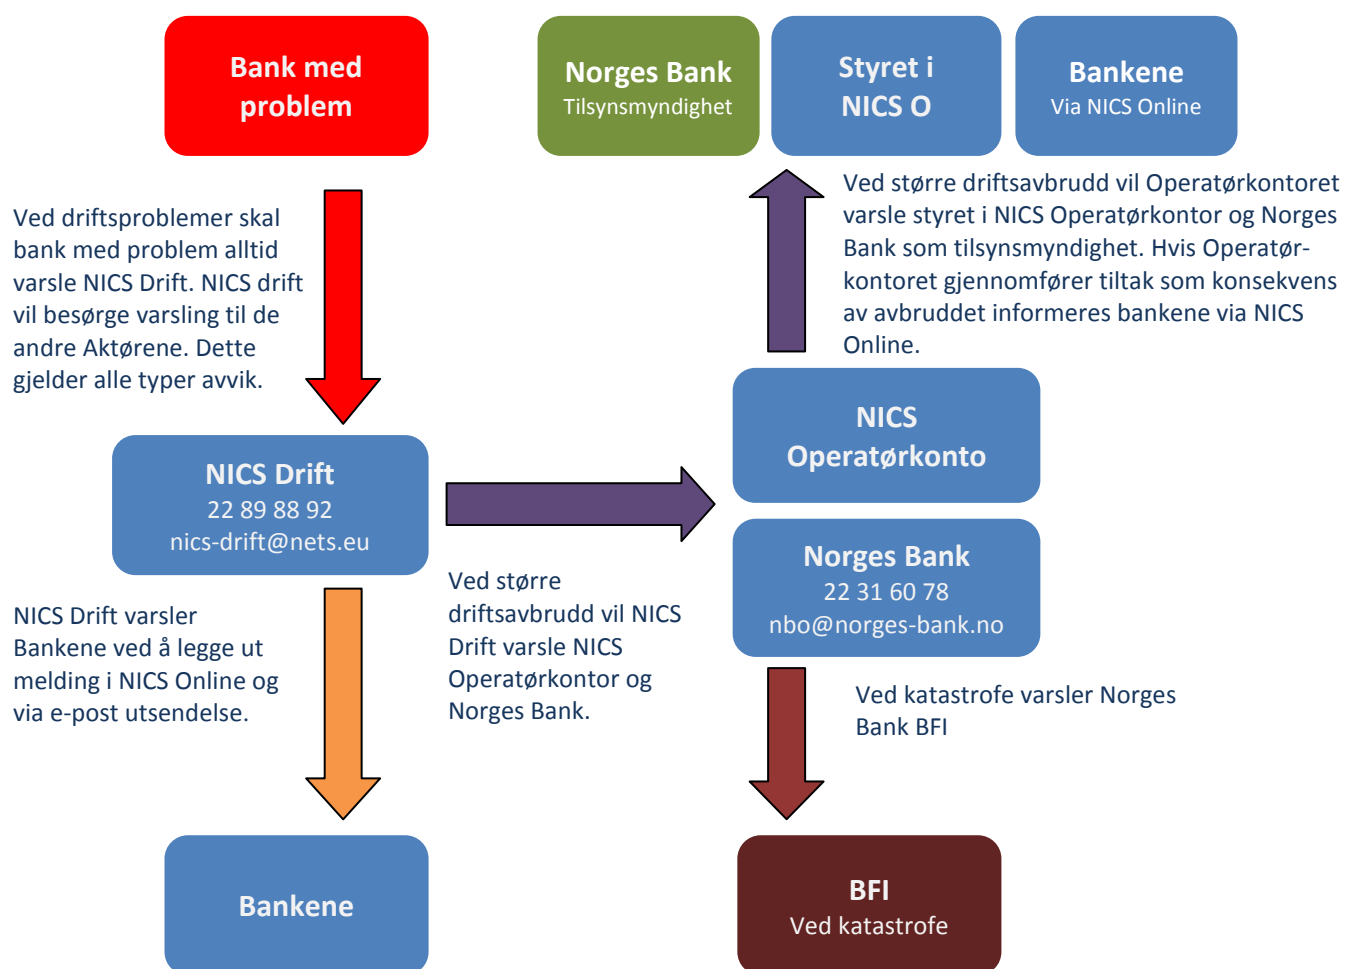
Bank med problem

Norges Bank
Tilsynsmyndighet

Styret i NICS O

Bankene
Via NICS Online

Ved driftsproblemer skal bank med problem alltid varsle NICS Drift. NICS drift vil besørge varsling til de andre Aktørene. Dette gjelder alle typer avvik.

Ved større driftsavbrudd vil Operatørkontoret varsle styret i NICS Operatørkontor og Norges Bank som tilsynsmyndighet. Hvis Operatørkontoret gjennomfører tiltak som konsekvens av avbruddet informeres bankene via NICS Online.

NICS Operatørkonto

NICS Drift
22 89 88 92
nics-drift@nets.eu

Norges Bank
22 31 60 78
nbo@norges-bank.no

NICS Drift varsler Bankene ved å legge ut melding i NICS Online og via e-post utsendelse.

Ved større driftsavbrudd vil NICS Drift varsle NICS Operatørkontor og Norges Bank.

Ved katastrofe varsler Norges Bank BFI

Bankene

BFI
Ved katastrofe